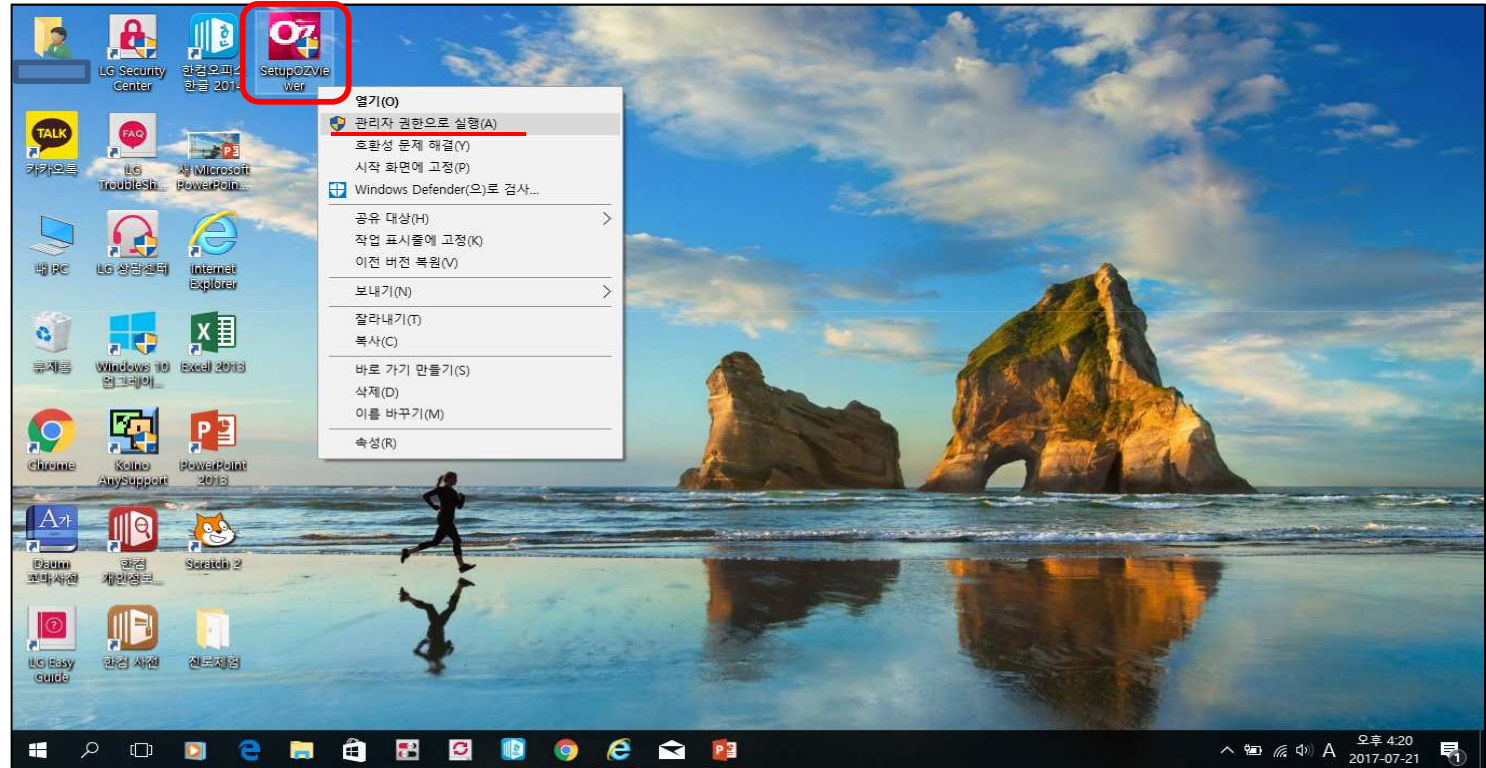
LG Security Center

한컴오피스 한글 2014

SetupOZViewer

TALK

카카오톡

FAQ

LG Troublesh...

새 Microsoft PowerPoin...

내 PC

LG 상담센터

Internet Explorer

휴지통

Windows 10 업그레이...

Excel 2016

Chrome

Koino AnySupport

PowerPoint 2016

Daum 꼬마사전

한컴 개인정보...

Scratch 2

LG Easy Guide

한컴 사전

진로체험

열기(O)
관리자 권한으로 실행(A)
호환성 문제 해결(Y)
시작 화면에 고정(P)
Windows Defender(으)로 검사...
공유 대상(H)
작업 표시줄에 고정(K)
이전 버전 복원(V)
보내기(N)
잘라내기(T)
복사(C)
바로 가기 만들기(S)
삭제(D)
이름 바꾸기(M)
속성(R)

A
오후 4:20
2017-07-21
1